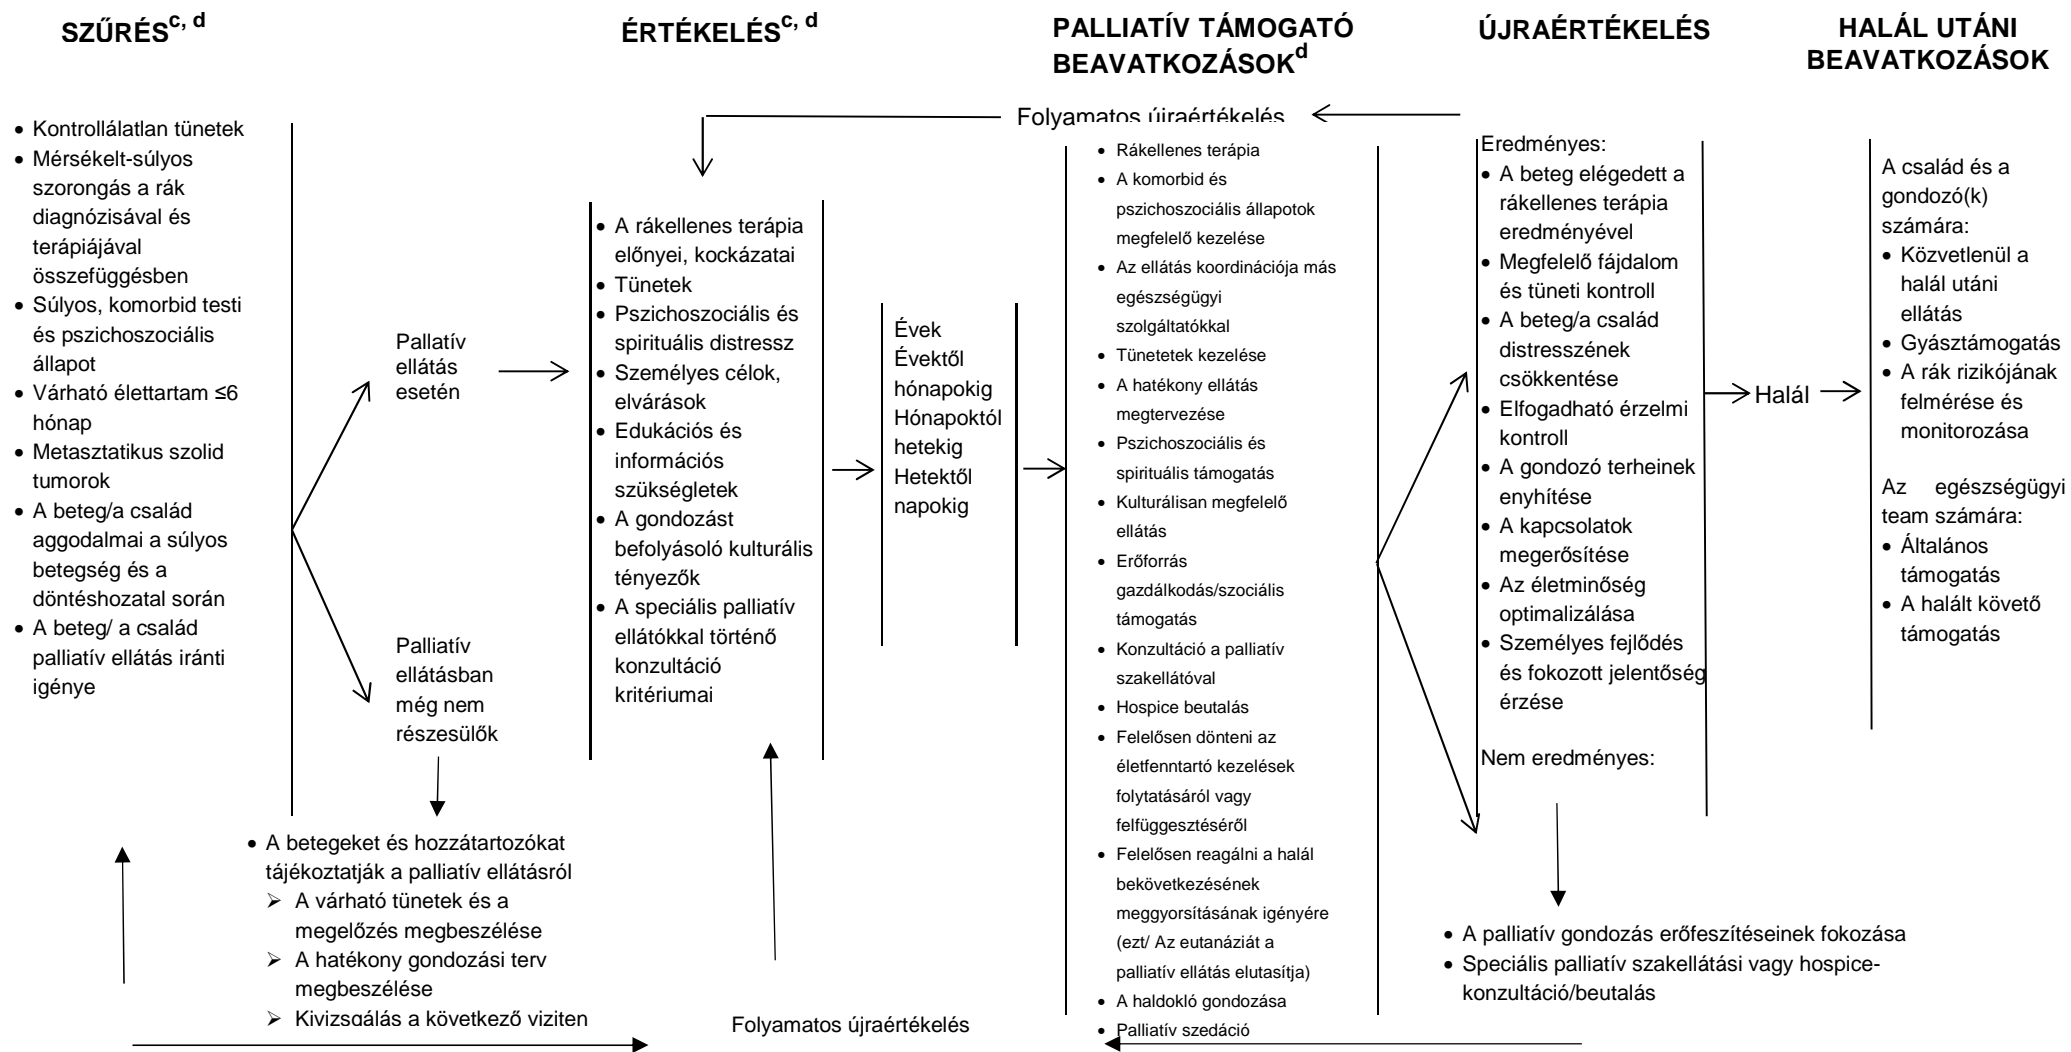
SZŰRÉS$^{c, d}$

ÉRTÉKELÉS$^{c, d}$

PALLIATÍV TÁMOGATÓ BEAVATKOZÁSOK$^{d}$

ÚJRAÉRTÉKELÉS

HALÁL UTÁNI BEAVATKOZÁSOK

Folyamatos újraértékelés

- Kontrollálatlan tünetek
- Mérsékelt-súlyos szorongás a rák diagnózisával és terápiájával összefüggésben
- Súlyos, komorbid testi és pszichoszociális állapot
- Várható élettartam ≤6 hónap
- Metasztatikus szolid tumorok
- A beteg/a család aggodalmai a súlyos betegség és a döntéshozatal során
- A beteg/ a család palliatív ellátás iránti igénye

Palliatív ellátás esetén

Palliatív ellátásban még nem részesülők

- A betegeket és hozzátartozókat tájékoztatják a palliatív ellátásról
  - A várható tünetek és a megelőzés megbeszélése
  - A hatékony gondozási terv megbeszélése
  - Kivizsgálás a következő viziten

- A rákellenes terápia előnyei, kockázatai
- Tünetek
- Pszichoszociális és spirituális distressz
- Személyes célok, elvárások
- Edukációs és információs szükségletek
- A gondozást befolyásoló kulturális tényezők
- A speciális palliatív ellátókkal történő konzultáció kritériumai

Folyamatos újraértékelés

Évek
Évektől hónapokig
Hónapoktól hetekig
Hetektől napokig

- Rákellenes terápia
- A komorbid és pszichoszociális állapotok megfelelő kezelése
- Az ellátás koordinációja más egészségügyi szolgáltatókkal
- Tünetetek kezelése
- A hatékony ellátás megtervezése
- Pszichoszociális és spirituális támogatás
- Kulturálisan megfelelő ellátás
- Erőforrás gazdálkodás/szociális támogatás
- Konzultáció a palliatív szakellátóval
- Hospice beutalás
- Felelősen dönteni az életfenntartó kezelések folytatásáról vagy felfüggesztéséről
- Felelősen reagálni a halál bekövetkezésének meggyorsításának igényére (ezt/ Az eutanáziát a palliatív ellátás elutasítja)
- A haldokló gondozása
- Palliatív szedáció

Eredményes:
- A beteg elégedett a rákellenes terápia eredményével
- Megfelelő fájdalom és tüneti kontroll
- A beteg/a család distresszének csökkentése
- Elfogadható érzelmi kontroll
- A gondozó terheinek enyhítése
- A kapcsolatok megerősítése
- Az életminőség optimalizálása
- Személyes fejlődés és fokozott jelentőség érzése

Nem eredményes:

- A palliatív gondozás erőfeszítéseinek fokozása
- Speciális palliatív szakellátási vagy hospice-konzultáció/beutalás

Halál

A család és a gondozó(k) számára:
- Közvetlenül a halál utáni ellátás
- Gyásztámogatás
- A rák rizikójának felmérése és monitorozása

Az egészségügyi team számára:
- Általános támogatás
- A halált követő támogatás